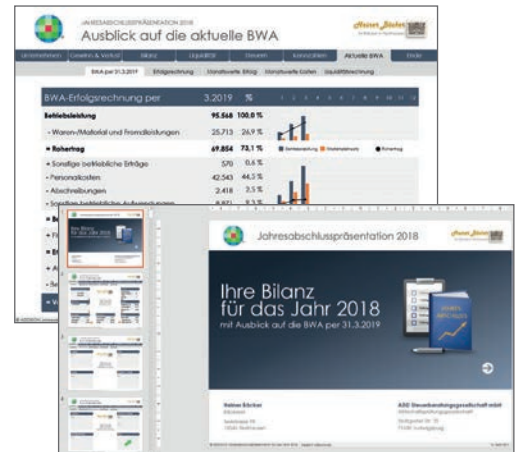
JAHRESABSCHLUSSPRÄSENTATION 2018

Ausblick auf die aktuelle BWA

Heiner Bächer

Unternehmen | Gewinn & Verlust | Bilanz | Liquidität | Steuern | Kennzahlen | Aktuelle BWA | Ende

BWA per 31.3.2019 | Erfolgsrechnung | Monatswerte Erfolg | Monatswerte Kosten | Liquiditätsrechnung

BWA-Erfolgsrechnung per 3.2019 %

| | | |
|---|---|---|
| Betriebsleistung | 95.568 | 100,0 % |
| - Waren-/Material und Fremdleistungen | 25.713 | 26,9 % |
| = Rohertrag | 69.854 | 73,1 % |
| + Sonstige betriebliche Erträge | 570 | 0,6 % |
| - Personalkosten | 42.543 | 44,5 % |
| - Abschreibungen | 2.418 | 2,5 % |
| - Sonstige betriebliche Aufwendungen | 8.871 | 9,3 % |

Betriebsleistung Materialeinsatz Rohertrag

Ihre Bilanz für das Jahr 2018

Jahresabschlusspräsentation 2018

Ihre Bilanz für das Jahr 2018

mit Ausblick auf die BWA per 31.3.2019

Heiner Bächer

ADO Steuerberatungsgesellschaft mbH